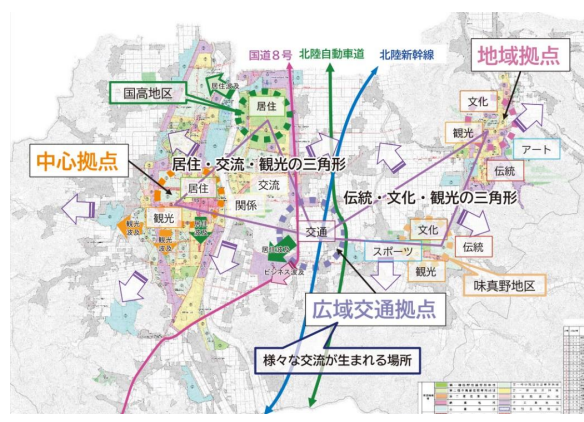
国道８号
北陸自動車道
北陸新幹線
地域拠点
国高地区
居住
文化
観光
伝統
アート
中心拠点
居住・交流・観光の三角形
居住
交流
関係
伝統・文化・観光の三角形
観光
交通
文化
スポーツ
伝統
観光
味真野地区
広域交通拠点
様々な交流が生まれる場所